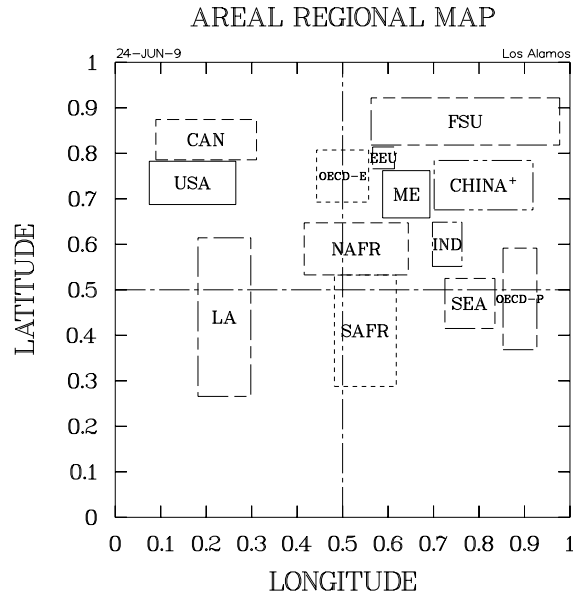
AREAL REGIONAL MAP

24-JUN-9

Los Alamos

1
0.9
0.8
0.7
0.6
0.5
0.4
0.3
0.2
0.1
0

LATITUDE

CAN
USA
OECD-E
EEU
FSU
ME
CHINA$^+$
NAFR
IND
LA
SAFR
SEA
OECD-P

0 0.1 0.2 0.3 0.4 0.5 0.6 0.7 0.8 0.9 1

LONGITUDE